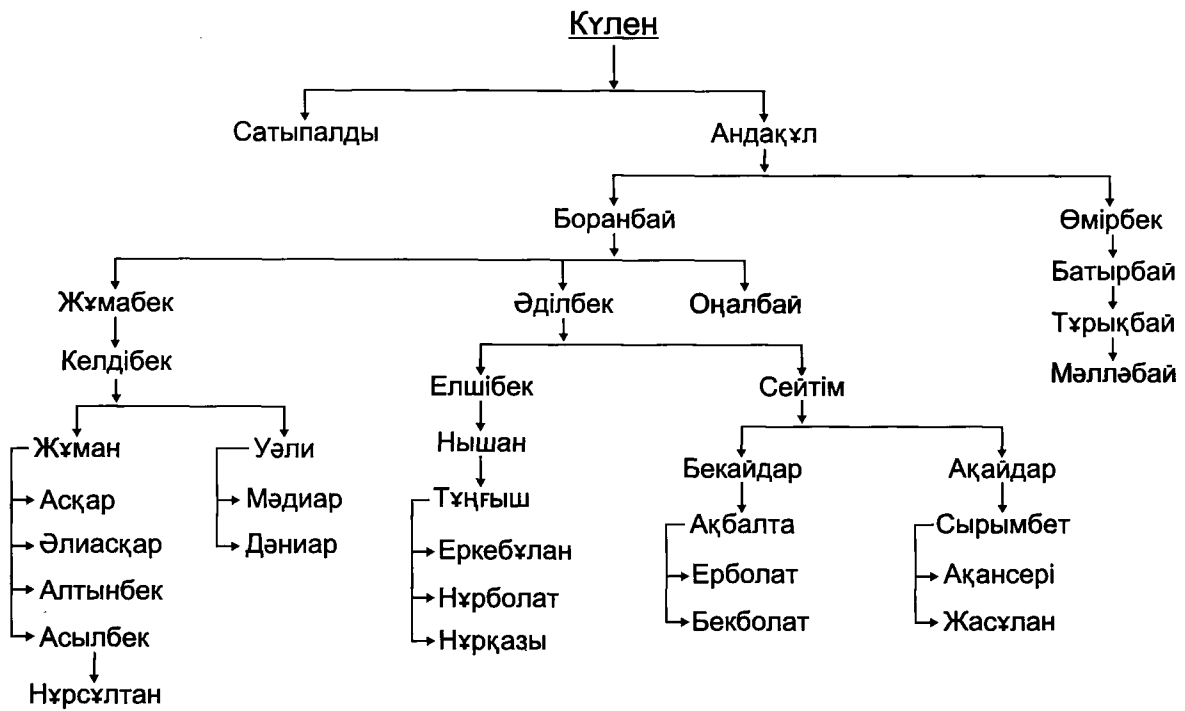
Күлен

Сатыпалды

Андақұл

Боранбай

Өмірбек

Батырбай

Тұрықбай

Мәлләбай

Жұмабек

Келдібек

Жұман

Асқар

Әлиасқар

Алтынбек

Асылбек

Нұрсұлтан

Уәли

Мәдиар

Дәниар

Әділбек

Оңалбай

Елшібек

Нышан

Тұңғыш

Еркебұлан

Нұрболат

Нұрқазы

Сейтім

Бекайдар

Ақбалта

Ерболат

Бекболат

Ақайдар

Сырымбет

Ақансері

Жасұлан